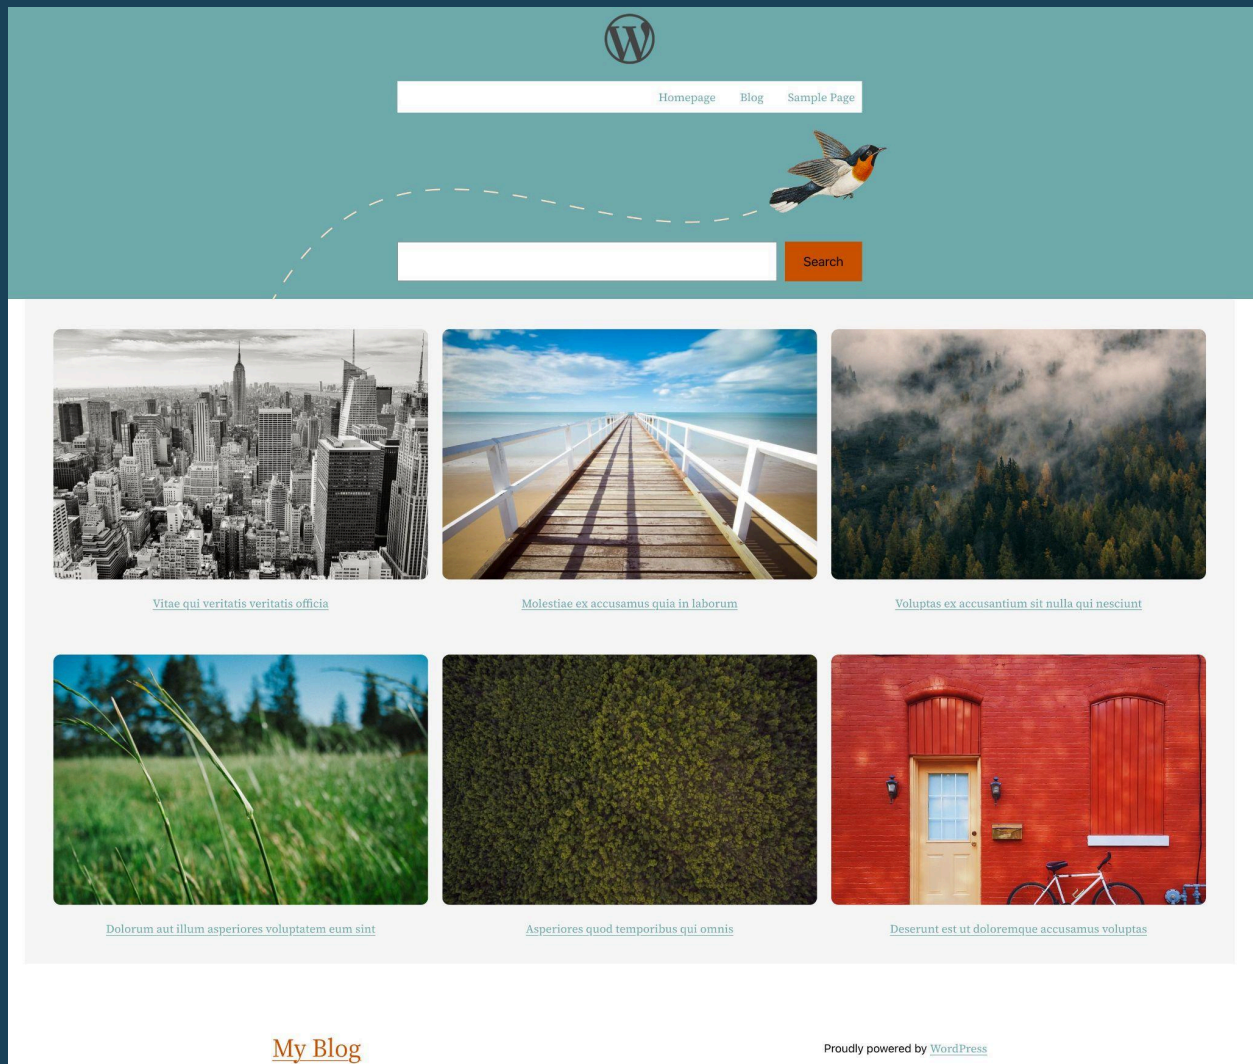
Homepage Blog Sample Page

Search

Vitae qui veritatis veritatis officia

Molestiae ex accusamus quia in laborum

Voluptas ex accusantium sit nulla qui nesciunt

Dolorum aut illum asperiores voluptatem eum sint

Asperiores quod temporibus qui omnis

Deserunt est ut doloremque accusamus voluptas

My Blog

Proudly powered by WordPress